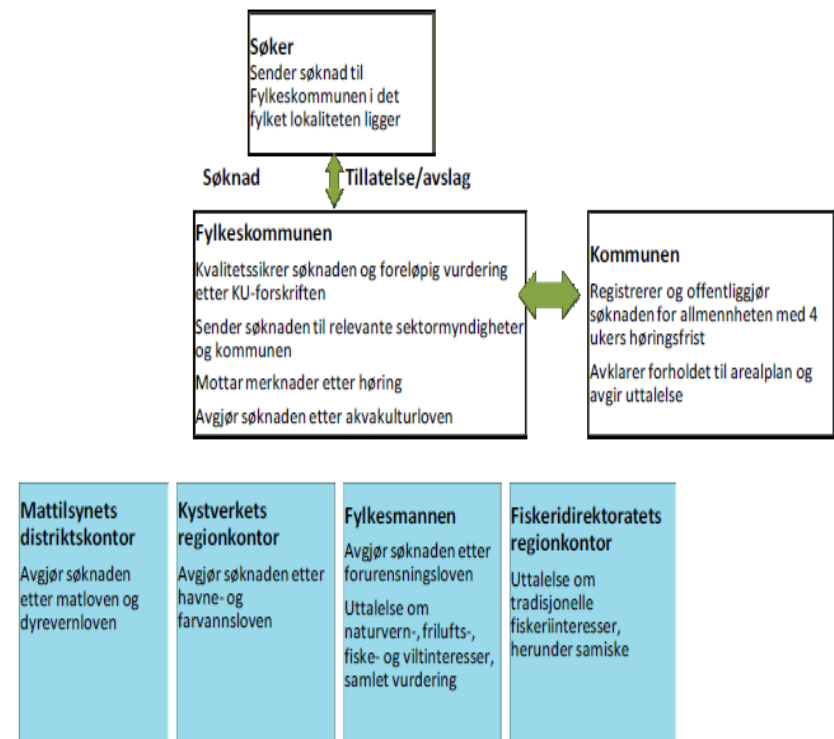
Søker
Sender søknad til Fylkeskommunen i det fylket lokaliteten ligger

Søknad

Tillatelse/avslag

Fylkeskommunen

Kvalitetssikrer søknaden og foreløpig vurdering etter KU-forskriften

Sender søknaden til relevante sektormyndigheter og kommunen

Mottar merknader etter høring

Avgjør søknaden etter akvakulturloven

Kommunen

Registrerer og offentliggjør søknaden for allmennheten med 4 ukers høringsfrist

Avklarer forholdet til arealplan og avgir uttalelse

Mattilsynets distriktskontor

Avgjør søknaden etter matloven og dyrevernloven

Kystverkets regionkontor

Avgjør søknaden etter havne- og farvannsloven

Fylkesmannen

Avgjør søknaden etter forurensningsloven

Uttalelse om naturvern-, frilufts-, fiske- og viltinteresser, samlet vurdering

Fiskeridirektoratets regionkontor

Uttalelse om tradisjonelle fiskeriinteresser, herunder samiske